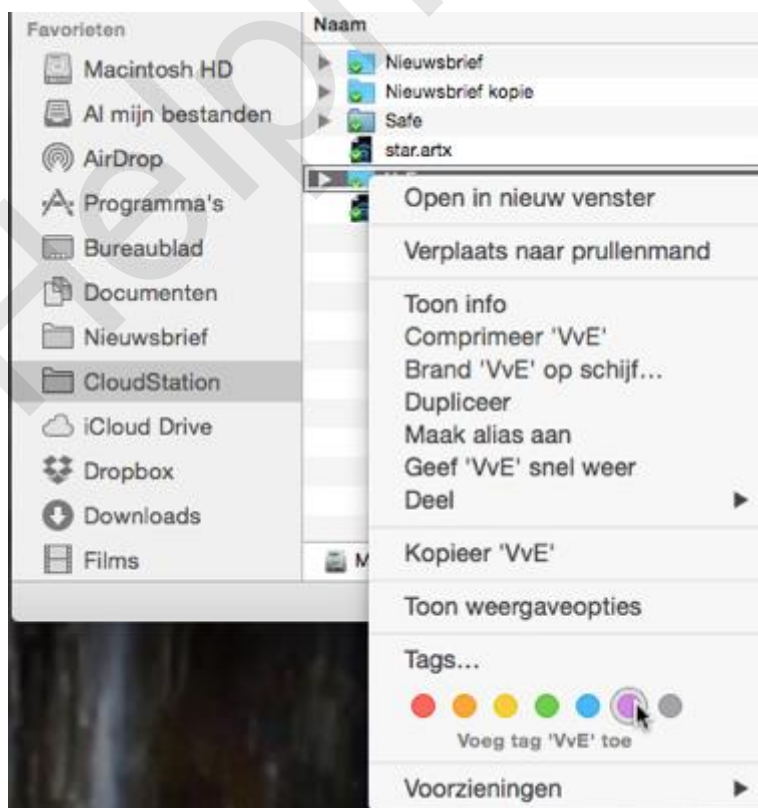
Favorieten
Macintosh HD
Al mijn bestanden
AirDrop
Programma's
Bureaublad
Documenten
Nieuwsbrief
CloudStation
iCloud Drive
Dropbox
Downloads
Films

Naam
Nieuwsbrief
Nieuwsbrief kopie
Safe
star.artx
M

Open in nieuw venster
Verplaats naar prullenmand
Toon info
Comprimeer 'VvE'
Brand 'VvE' op schijf...
Dupliceer
Maak alias aan
Geef 'VvE' snel weer
Deel
Kopieer 'VvE'
Toon weergaveopties
Tags...
Voeg tag 'VvE' toe
Voorzieningen